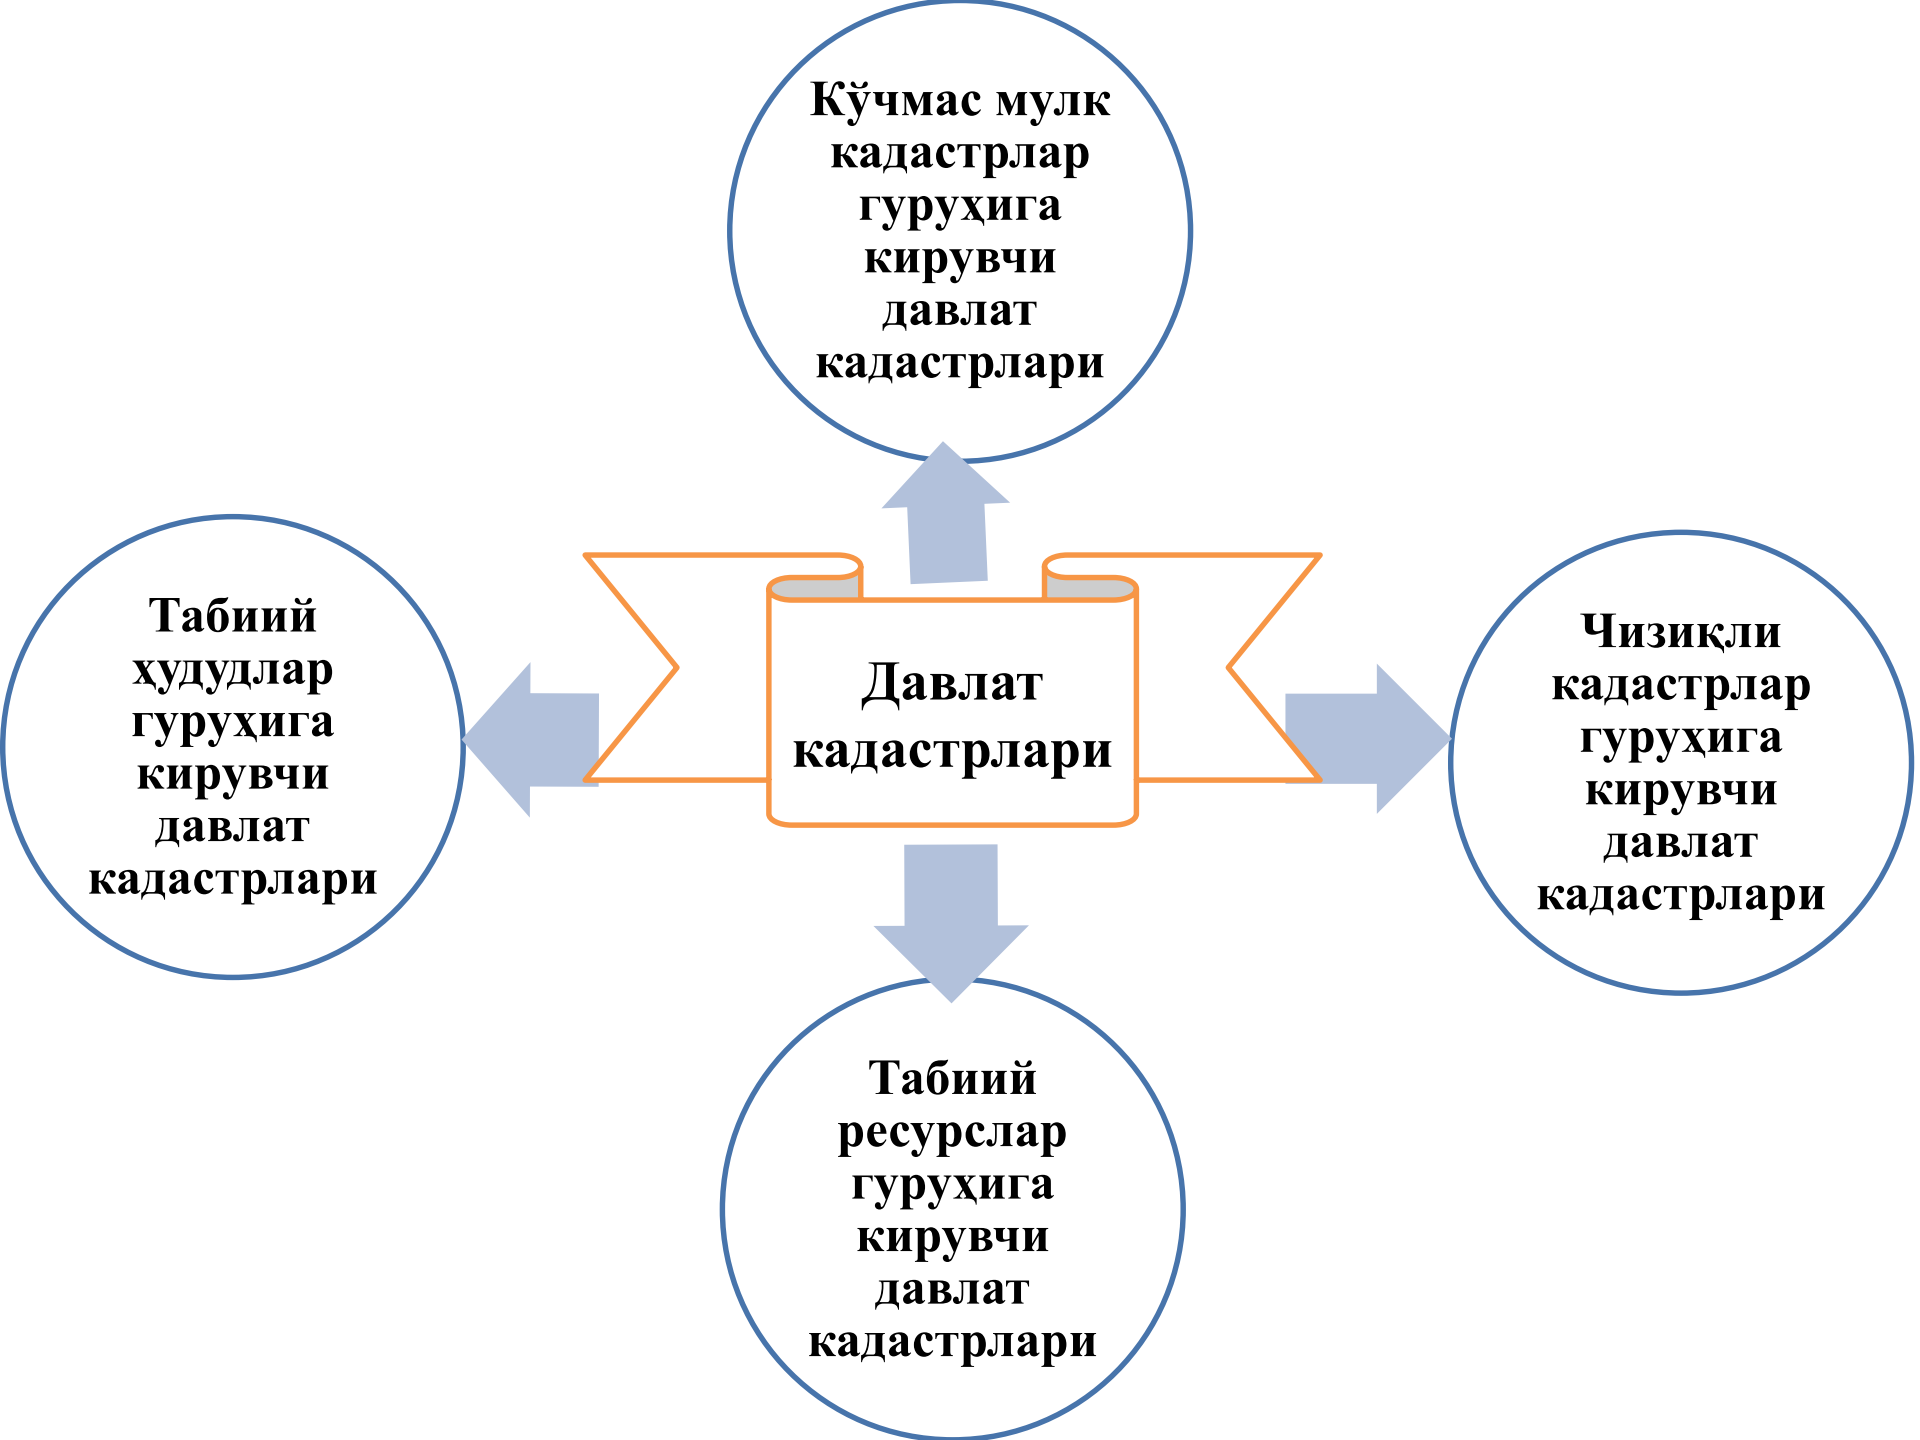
Кўчмас мулк кадастрлар гуруҳига кирувчи давлат кадастрлари

Табиий ҳудудлар гуруҳига кирувчи давлат кадастрлари

Давлат кадастрлари

Чизиқли кадастрлар гуруҳига кирувчи давлат кадастрлари

Табиий ресурслар гуруҳига кирувчи давлат кадастрлари